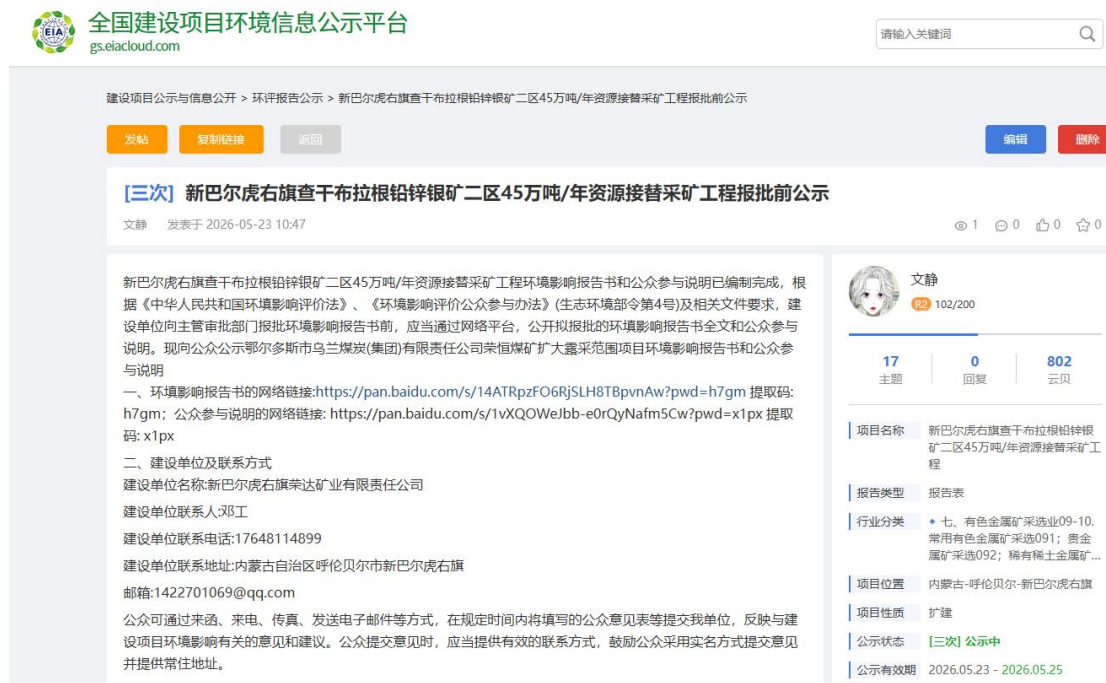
EIA

全国建设项目环境信息公示平台
gs.eiacloud.com

请输入关键词

建设项目公示与信息公开 > 环评报告公示 > 新巴尔虎右旗查干布拉根铅锌银矿二区45万吨/年资源接替采矿工程报批前公示

发帖 复制链接 返回 编辑 删除

[三次] 新巴尔虎右旗查干布拉根铅锌银矿二区45万吨/年资源接替采矿工程报批前公示

文静 发表于 2026-05-23 10:47

1 0 0 0

新巴尔虎右旗查干布拉根铅锌银矿二区45万吨/年资源接替采矿工程环境影响报告书和公众参与说明已编制完成，根据《中华人民共和国环境影响评价法》、《环境影响评价公众参与办法》(生态环境部令第4号)及相关文件要求，建设单位向主管审批部门报批环境影响报告书前，应当通过网络平台，公开拟报批的环境影响报告书全文和公众参与说明。现向公众公示鄂尔多斯市乌兰煤炭(集团)有限责任公司荣恒煤矿扩大露采范围项目环境影响报告书和公众参与说明

一、环境影响报告书的网络链接:https://pan.baidu.com/s/14ATRpzFO6RjSLH8TBpvnAw?pwd=h7gm 提取码: h7gm；公众参与说明的网络链接: https://pan.baidu.com/s/1vXQOWeJbb-e0rQyNafm5Cw?pwd=x1px 提取码: x1px

二、建设单位及联系方式

建设单位名称:新巴尔虎右旗荣达矿业有限责任公司

建设单位联系人:邓工

建设单位联系电话:17648114899

建设单位联系地址:内蒙古自治区呼伦贝尔市新巴尔虎右旗

邮箱:1422701069@qq.com

公众可通过来函、来电、传真、发送电子邮件等方式，在规定时间内将填写的公众意见表等提交我单位，反映与建设项目环境影响有关的意见和建议。公众提交意见时，应当提供有效的联系方式，鼓励公众采用实名方式提交意见并提供常住地址。

文静
R2 102/200

17 主题
0 回复
802 云贝

项目名称 新巴尔虎右旗查干布拉根铅锌银矿二区45万吨/年资源接替采矿工程
报告类型 报告表
行业分类 • 七、有色金属矿采选业09-10.常用有色金属矿采选091；贵金属矿采选092；稀有稀土金属矿...
项目位置 内蒙古-呼伦贝尔-新巴尔虎右旗
项目性质 扩建
公示状态 [三次] 公示中
公示有效期 2026.05.23 - 2026.05.25